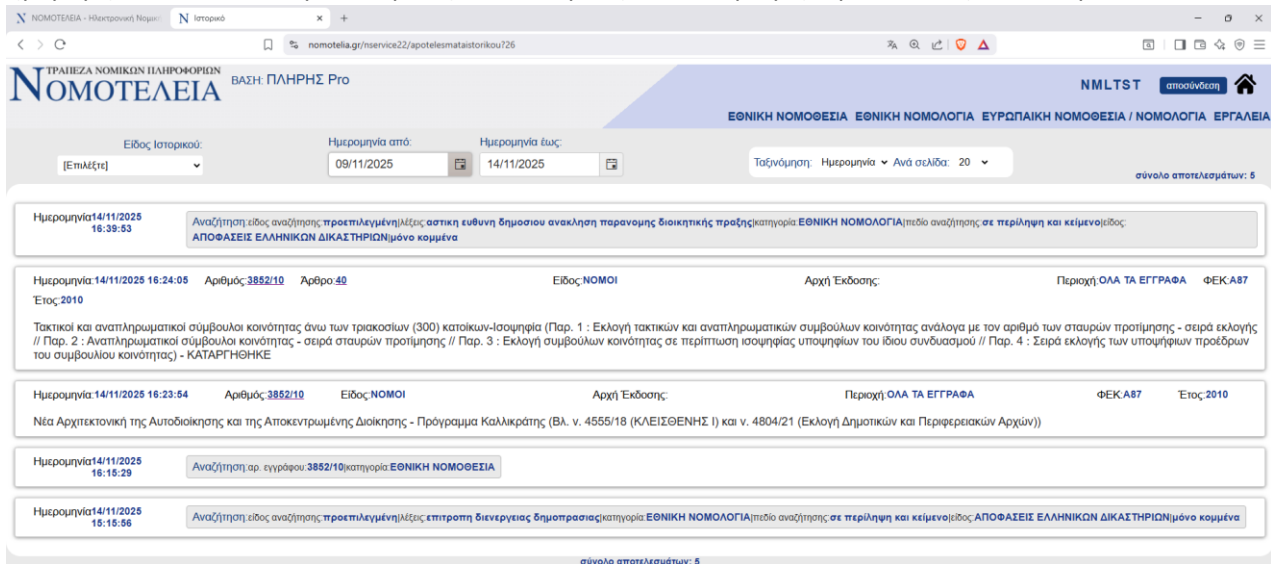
NOMOTEΛEIA - Ηλεκτρονική Νομικ | Ιστορικό | × | +

nomotelia.gr/nservice22/apotelesmataistorikou?26

ΤΡΑΠΕΖΑ ΝΟΜΙΚΩΝ ΠΛΗΡΟΦΟΡΙΩΝ
ΝΟΜΟΤΕΛΕΙΑ
ΒΑΣΗ: ΠΛΗΡΗΣ Pro

NMLTST αποσύνδεση

ΕΘΝΙΚΗ ΝΟΜΟΘΕΣΙΑ ΕΘΝΙΚΗ ΝΟΜΟΛΟΓΙΑ ΕΥΡΩΠΑΙΚΗ ΝΟΜΟΘΕΣΙΑ / ΝΟΜΟΛΟΓΙΑ ΕΡΓΑΛΕΙΑ

Είδος Ιστορικού: [Επιλέξτε]
Ημερομηνία από: 09/11/2025
Ημερομηνία έως: 14/11/2025
Ταξινόμηση: Ημερομηνία Ανά σελίδα: 20
σύνολο αποτελεσμάτων: 5

Ημερομηνία14/11/2025 16:39:53
Αναζήτηση:είδος αναζήτησης:προεπιλεγμένη|λέξεις:αστικη ευθυνη δημοσιου ανακληση παρανομης διοικητικής πραξης|κατηγορία:ΕΘΝΙΚΗ ΝΟΜΟΛΟΓΙΑ|πεδίο αναζήτησης:σε περίληψη και κείμενο|είδος: ΑΠΟΦΑΣΕΙΣ ΕΛΛΗΝΙΚΩΝ ΔΙΚΑΣΤΗΡΙΩΝ|μόνο κομμένα

Ημερομηνία:14/11/2025 16:24:05 Αριθμός:3852/10 Άρθρο:40 Είδος:ΝΟΜΟΙ Αρχή Έκδοσης: Περιοχή:ΟΛΑ ΤΑ ΕΓΓΡΑΦΑ ΦΕΚ:Α87
Έτος:2010

Τακτικοί και αναπληρωματικοί σύμβουλοι κοινότητας άνω των τριακοσίων (300) κατοίκων-Ισοψηφία (Παρ. 1 : Εκλογή τακτικών και αναπληρωματικών συμβούλων κοινότητας ανάλογα με τον αριθμό των σταυρών προτίμησης - σειρά εκλογής // Παρ. 2 : Αναπληρωματικοί σύμβουλοι κοινότητας - σειρά σταυρών προτίμησης // Παρ. 3 : Εκλογή συμβούλων κοινότητας σε περίπτωση ισοψηφίας υποψηφίων του ίδιου συνδυασμού // Παρ. 4 : Σειρά εκλογής των υποψηφιων προέδρων του συμβουλίου κοινότητας) - ΚΑΤΑΡΓΗΘΗΚΕ

Ημερομηνία:14/11/2025 16:23:54 Αριθμός:3852/10 Είδος:ΝΟΜΟΙ Αρχή Έκδοσης: Περιοχή:ΟΛΑ ΤΑ ΕΓΓΡΑΦΑ ΦΕΚ:Α87 Έτος:2010

Νέα Αρχιτεκτονική της Αυτοδιοίκησης και της Αποκεντρωμένης Διοίκησης - Πρόγραμμα Καλλικράτης (Βλ. ν. 4555/18 (ΚΛΕΙΣΘΕΝΗΣ Ι) και ν. 4804/21 (Εκλογή Δημοτικών και Περιφερειακών Αρχών))

Ημερομηνία14/11/2025 16:15:29
Αναζήτηση:αρ. εγγράφου:3852/10|κατηγορία:ΕΘΝΙΚΗ ΝΟΜΟΘΕΣΙΑ

Ημερομηνία14/11/2025 15:15:56
Αναζήτηση:είδος αναζήτησης:προεπιλεγμένη|λέξεις:επιτροπη διενεργειας δημοπρασιας|κατηγορία:ΕΘΝΙΚΗ ΝΟΜΟΛΟΓΙΑ|πεδίο αναζήτησης:σε περίληψη και κείμενο|είδος:ΑΠΟΦΑΣΕΙΣ ΕΛΛΗΝΙΚΩΝ ΔΙΚΑΣΤΗΡΙΩΝ|μόνο κομμένα

σύνολο αποτελεσμάτων: 5